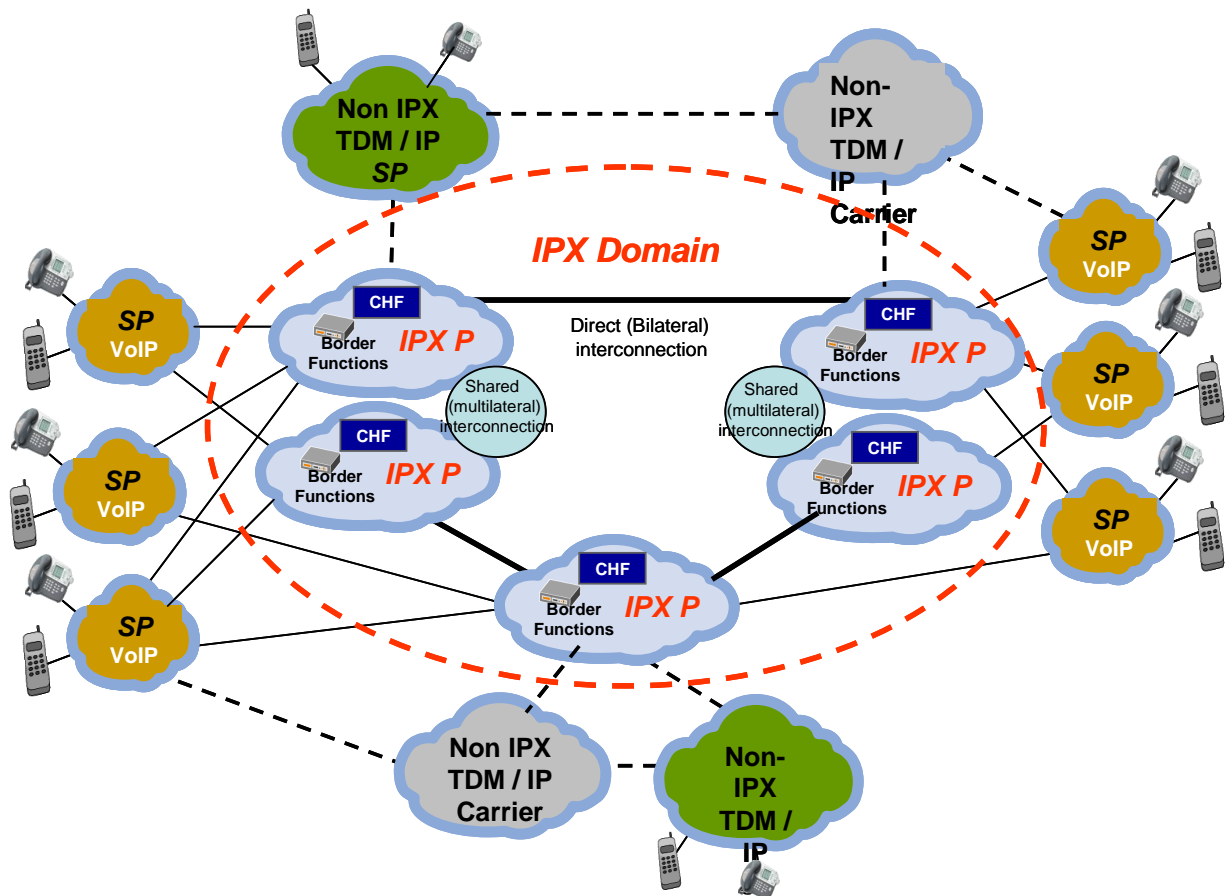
Non IPX TDM / IP SP

Non-IPX TDM / IP Carrier

IPX Domain

SP VoIP

CHF
Border Functions
IPX P

Direct (Bilateral) interconnection

CHF
Border Functions
IPX P

SP VoIP

Shared (multilateral) interconnection

CHF
Border Functions
IPX P

Shared (multilateral) interconnection

CHF
Border Functions
IPX P

SP VoIP

SP VoIP

SP VoIP

SP VoIP

CHF
Border Functions
IPX P

Non IPX TDM / IP Carrier

Non-IPX TDM / IP